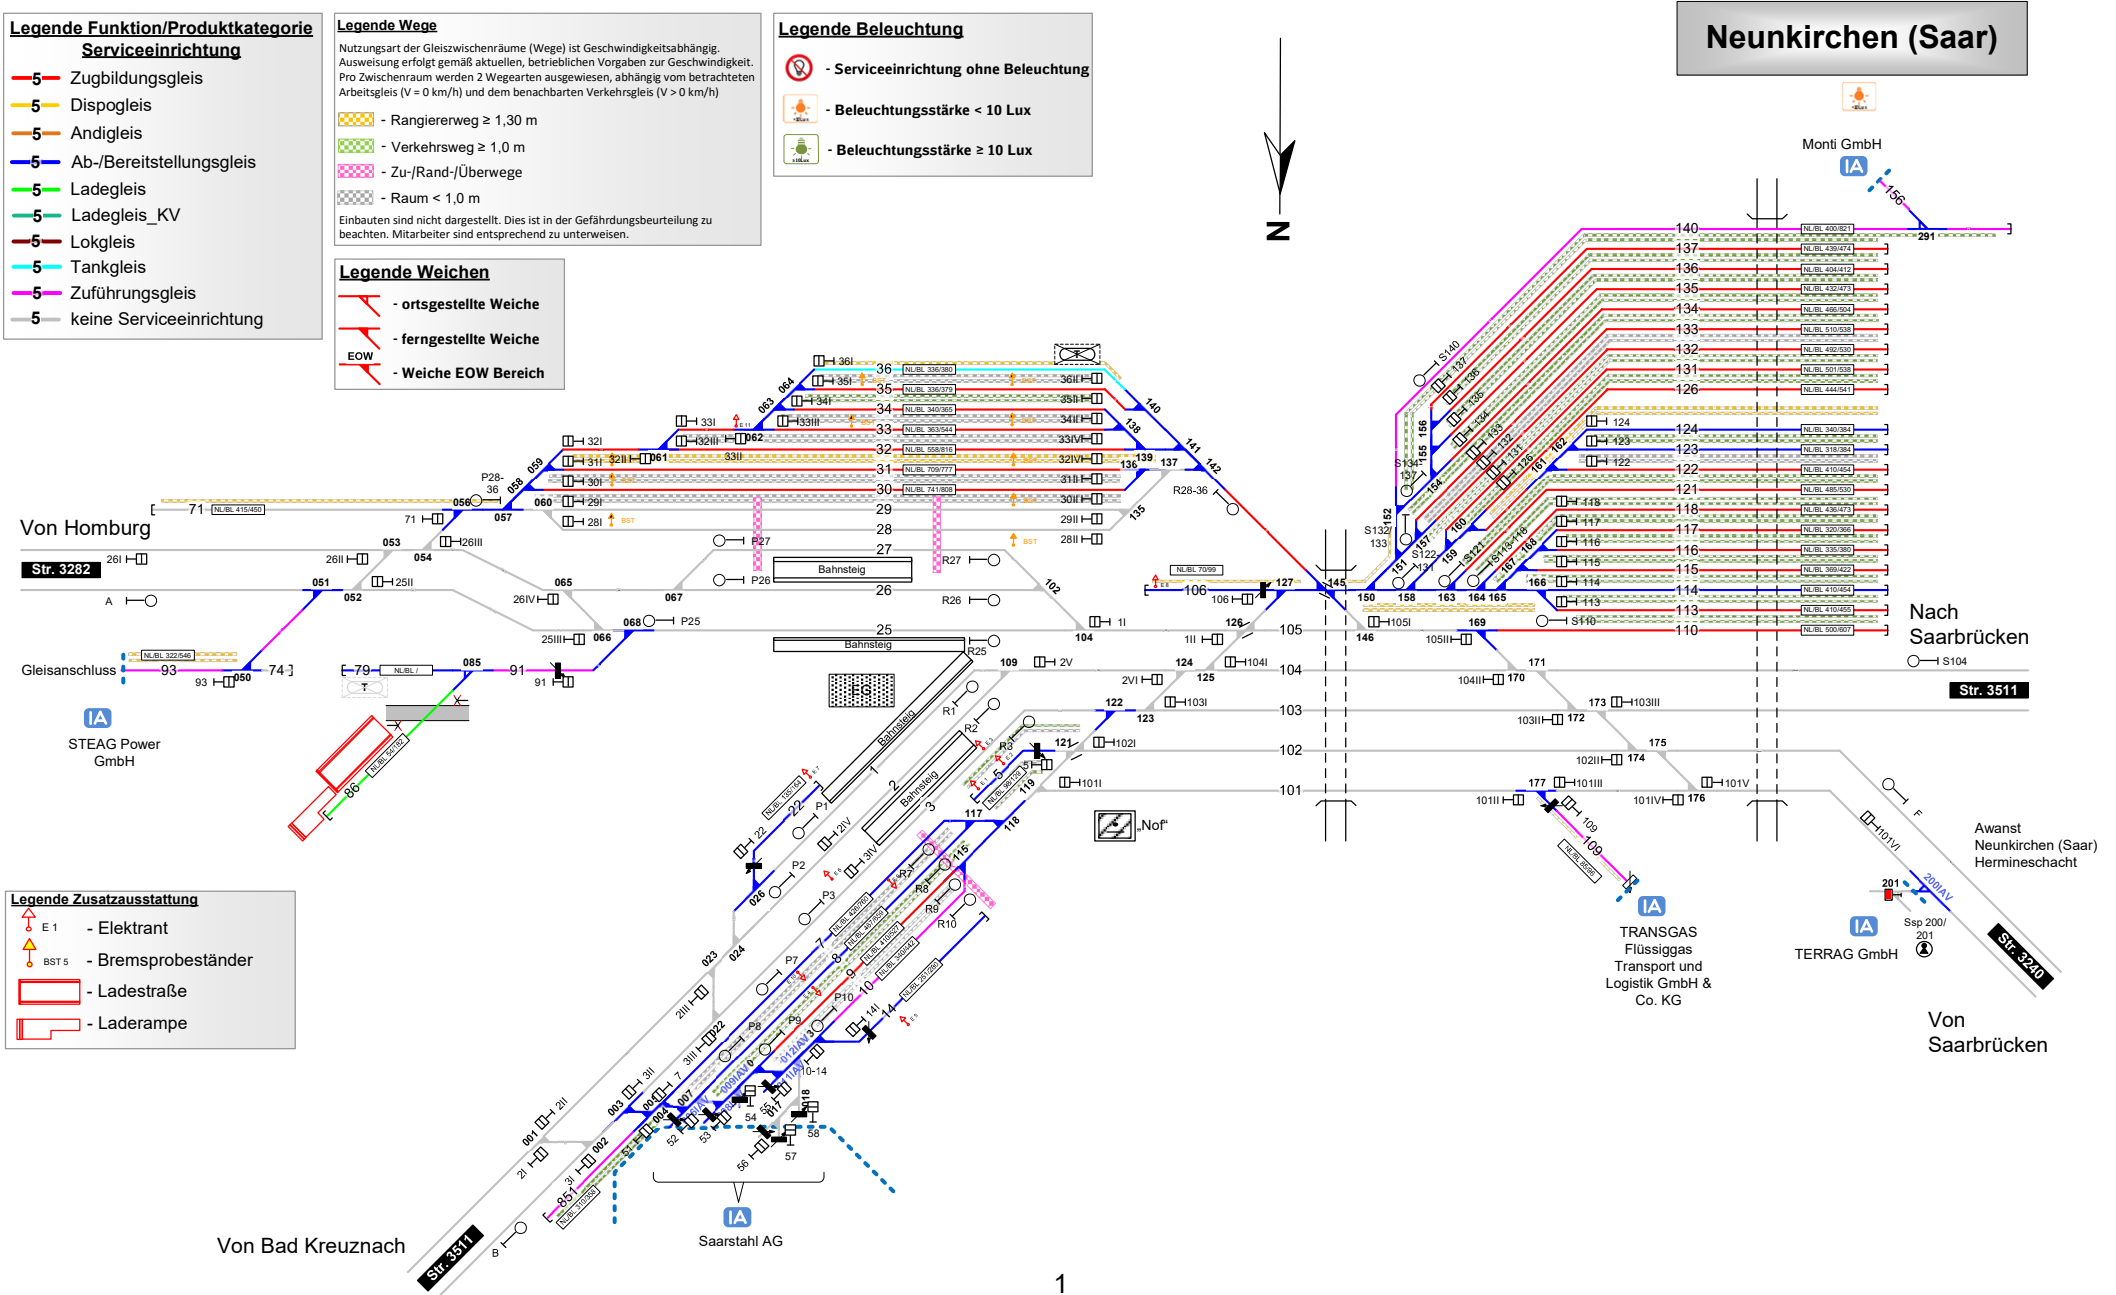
Legende Funktion/Produktkategorie Serviceeinrichtung

5 Zugbildungsgleis
5 Dispogleis
5 Andigleis
5 Ab-/Bereitstellungsgleis
5 Ladegleis
5 Ladegleis_KV
5 Lokgleis
5 Tankgleis
5 Zuführungsgleis
5 keine Serviceeinrichtung

Legende Wege

Nutzungsart der Gleiszwischenräume (Wege) ist Geschwindigkeitsabhängig. Ausweisung erfolgt gemäß aktuellen, betrieblichen Vorgaben zur Geschwindigkeit. Pro Zwischenraum werden 2 Wegearten ausgewiesen, abhängig vom betrachteten Arbeitsgleis (V = 0 km/h) und dem benachbarten Verkehrsgleis (V > 0 km/h)

- Rangiererweg ≥ 1,30 m
- Verkehrsweg ≥ 1,0 m
- Zu-/Rand-/Überwege
- Raum < 1,0 m

Einbauten sind nicht dargestellt. Dies ist in der Gefährdungsbeurteilung zu beachten. Mitarbeiter sind entsprechend zu unterweisen.

Legende Beleuchtung

- Serviceeinrichtung ohne Beleuchtung
- Beleuchtungsstärke < 10 Lux
- Beleuchtungsstärke ≥ 10 Lux

Neunkirchen (Saar)

Legende Weichen

- ortsgestellte Weiche
- ferngestellte Weiche
EOW - Weiche EOW Bereich

N

Monti GmbH
IA

Von Homburg
Str. 3282

Nach Saarbrücken

Str. 3511

Gleisanschluss
IA
STEAG Power GmbH

Bahnsteig
Bahnsteig
Bahnsteig
Bahnsteig

„Nof"

Awanst Neunkirchen (Saar) Hermineschacht

IA
TRANSGAS Flüssiggas Transport und Logistik GmbH & Co. KG

IA
TERRAG GmbH

Von Saarbrücken

Str. 3240

Legende Zusatzausstattung

E 1 - Elektrant
BST 5 - Bremsprobeständer
- Ladestraße
- Laderampe

IA
Saarstahl AG

Von Bad Kreuznach

Str. 3511

1